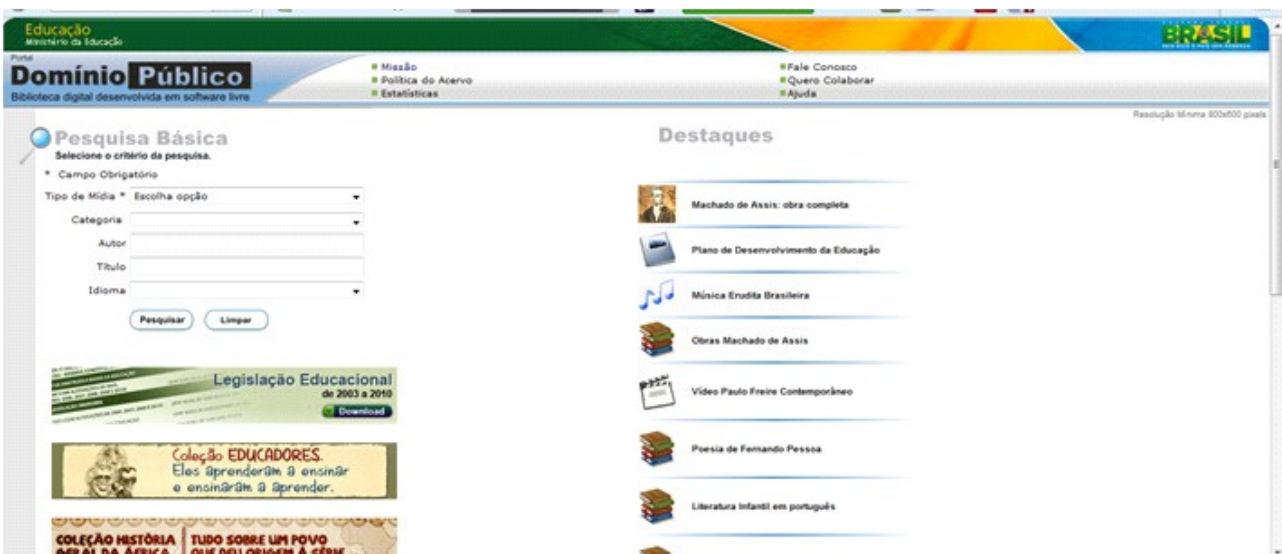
Educação
Ministério da Educação

BRASIL

Portal
Domínio Público
Biblioteca digital desenvolvida em software livre

Missão
Política do Acervo
Estatísticas

Fale Conosco
Quero Colaborar
Ajuda

Resolução Mínima 800x600 pixels

Pesquisa Básica
Selecione o critério da pesquisa.
* Campo Obrigatório

Tipo de Mídia * Escolha opção
Categoria
Autor
Título
Idioma

Pesquisar Limpar

Legislação Educacional
de 2003 a 2010
Download

Coleção EDUCADORES.
Eles aprenderam a ensinar e ensinaram a aprender.

COLEÇÃO HISTÓRIA GERAL DA ÁFRICA
TUDO SOBRE UM POVO QUE DEU ORIGEM À SÉRIE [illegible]

Destaques

Machado de Assis: obra completa
Plano de Desenvolvimento da Educação
Música Erudita Brasileira
Obras Machado de Assis
Vídeo Paulo Freire Contemporâneo
Poesia de Fernando Pessoa
Literatura Infantil em português